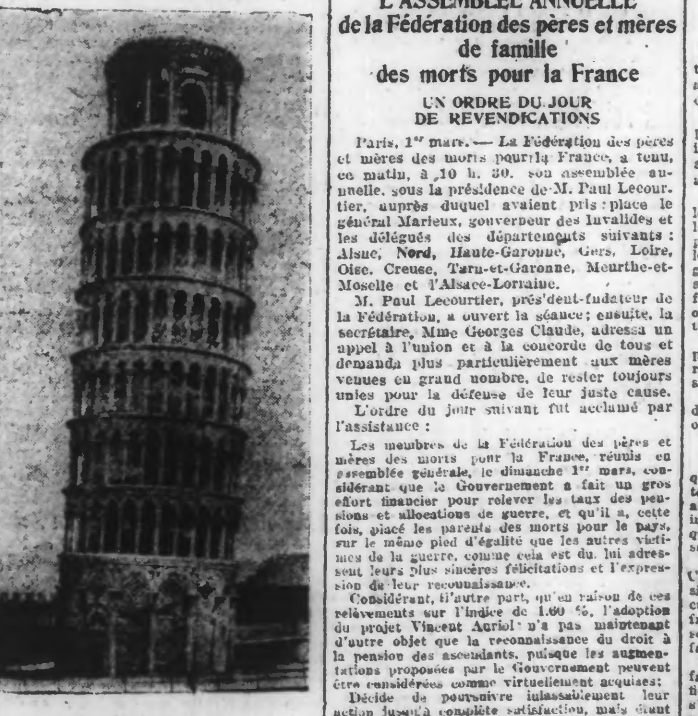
L'ASSEMBLÉE ANNUELLE
de la Fédération des pères et mères de famille des morts pour la France

UN ORDRE DU JOUR DE REVENDICATIONS

Paris, 1er mars. — La Fédération des pères et mères des morts pour la France, a tenu, ce matin, à 10 h. 30, son assemblée annuelle, sous la présidence de M. Paul Lecourtier, auprès duquel avaient pris place le général Marieux, gouverneur des Invalides et les délégués des départements suivants : Aisne, Nord, Haute-Garonne, Gers, Loire, Oise, Creuse, Tarn-et-Garonne, Meurthe-et-Moselle et l'Alsace-Lorraine.

M. Paul Lecourtier, président-fondateur de la Fédération, a ouvert la séance; ensuite, la secrétaire, Mme Georges Claude, adressa un appel à l'union et à la concorde de tous et demanda plus particulièrement aux mères venues en grand nombre, de rester toujours unies pour la défense de leur juste cause.

L'ordre du jour suivant fut acclamé par l'assistance :

Les membres de la Fédération des pères et mères des morts pour la France, réunis en assemblée générale, le dimanche 1er mars, considérant que le Gouvernement a fait un gros effort financier pour relever les taux des pensions et allocations de guerre, et qu'il a, cette fois, placé les parents des morts pour le pays, sur le même pied d'égalité que les autres victimes de la guerre, comme cela est dû, lui adressent leurs plus sincères félicitations et l'expression de leur reconnaissance.

Considérant, d'autre part, qu'en raison de ces relèvements sur l'indice de 1.60 %, l'adoption du projet Vincent Auriol n'a pas maintenant d'autre objet que la reconnaissance du droit à la pension des ascendants, puisque les augmentations proposées par le Gouvernement peuvent être considérées comme virtuellement acquises;

Décide de poursuivre inlassablement leur action jusqu'à complète satisfaction, mais étant